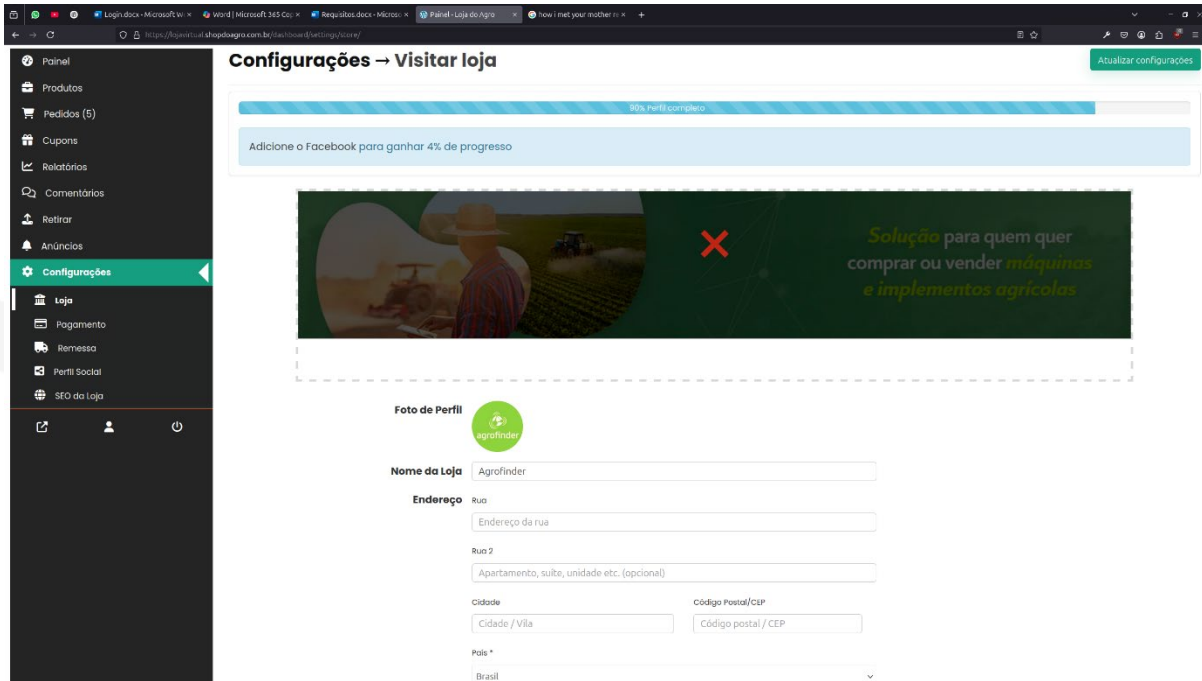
Login.docx - Microsoft W ×  Word | Microsoft 365 Co ×  Requisitos.docx - Micros ×  Painel - Loja do Agro ×  how i met your mother ×  +

https://lojavirtual.shopdoagro.com.br/dashboard/settings/store/

Painel
Produtos
Pedidos (5)
Cupons
Relatórios
Comentários
Retirar
Anúncios
Configurações
Loja
Pagamento
Remessa
Perfil Social
SEO da Loja

Configurações → Visitar loja

Atualizar configurações

90% Perfil completo

Adicione o Facebook para ganhar 4% de progresso

Solução para quem quer comprar ou vender máquinas e implementos agrícolas

Foto de Perfil
agrofinder

Nome da Loja
Agrofinder

Endereço
Rua
Endereço da rua

Rua 2
Apartamento, suíte, unidade etc. (opcional)

Cidade
Cidade / Vila

Código Postal/CEP
Código postal / CEP

País *
Brasil